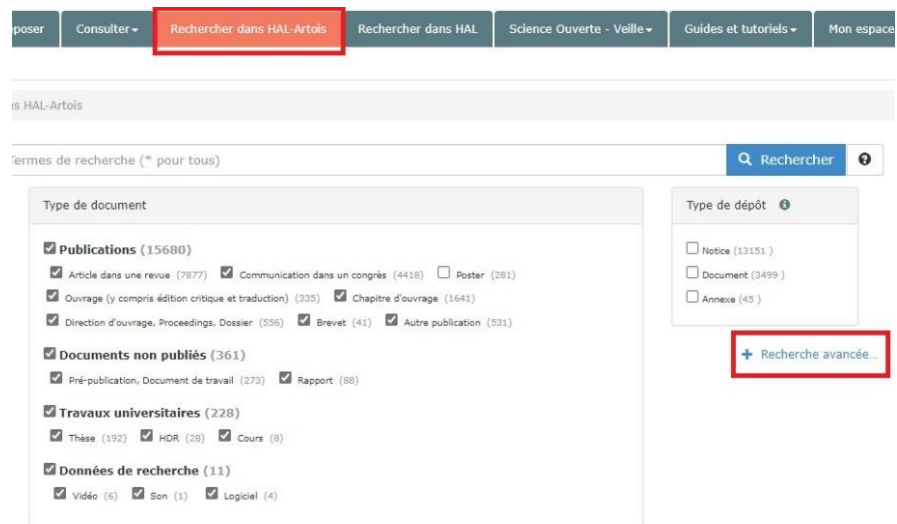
époser | Consulter▾ | Rechercher dans HAL-Artois | Rechercher dans HAL | Science Ouverte - Veille▾ | Guides et tutoriels▾ | Mon espace

s HAL-Artois

Termes de recherche (* pour tous)

Rechercher

Type de document

Publications (15680)
Article dans une revue (7877) Communication dans un congrès (4418) Poster (281)
Ouvrage (y compris édition critique et traduction) (335) Chapitre d'ouvrage (1641)
Direction d'ouvrage, Proceedings, Dossier (556) Brevet (41) Autre publication (531)

Documents non publiés (361)
Pré-publication, Document de travail (273) Rapport (88)

Travaux universitaires (228)
Thèse (192) HDR (28) Cours (8)

Données de recherche (11)
Vidéo (6) Son (1) Logiciel (4)

Type de dépôt

Notice (13151 )
Document (3499 )
Annexe (45 )

+ Recherche avancée...